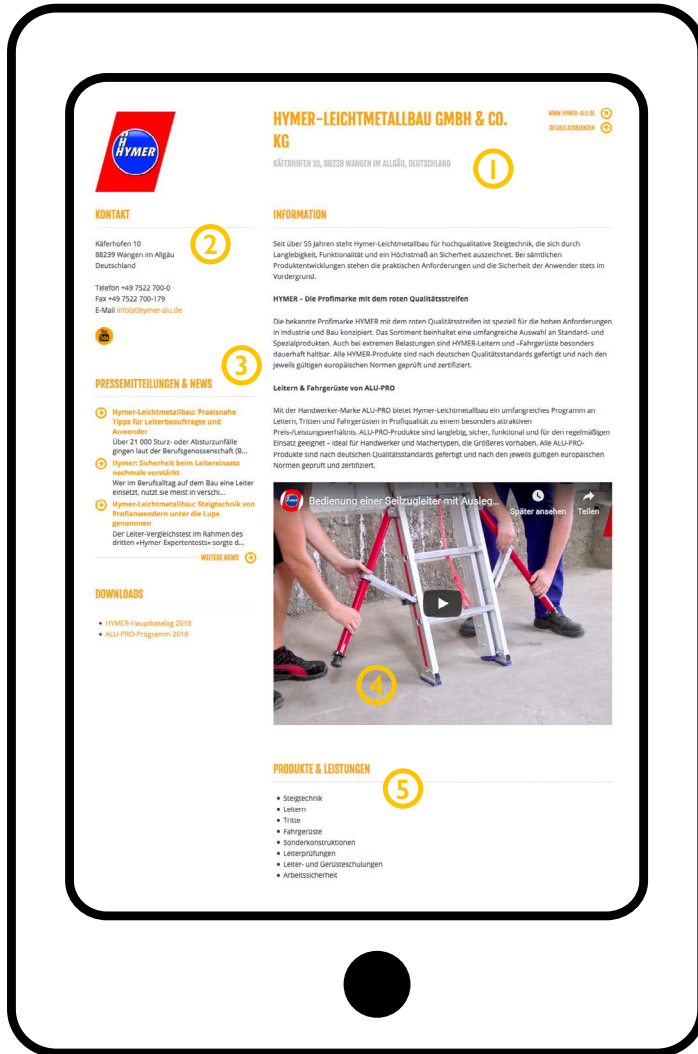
HYMER

HYMER-LEICHTMETALLBAU GMBH & CO. KG

KÄFERHOFEN 10, 88239 WANGEN IM ALLGÄU, DEUTSCHLAND

WWW.HYMER-ALU.DE
DETAILS AUSBLENDEN

1

KONTAKT

2

Käferhofen 10
88239 Wangen im Allgäu
Deutschland

Telefon +49 7522 700-0
Fax +49 7522 700-179
E-Mail info(at)hymer-alu.de

3

PRESSEMITTEILUNGEN & NEWS

Hymer-Leichtmetallbau: Praxisnahe Tipps für Leiterbeauftragte und Anwender
Über 21 000 Sturz- oder Absturzunfälle gingen laut der Berufsgenossenschaft (B...

Hymer: Sicherheit beim Leitereinsatz nachmals verstärkt
Wer im Berufsalltag auf dem Bau eine Leiter einsetzt, nutzt sie meist in verschi...

Hymer-Leichtmetallbau: Steigtechnik von Profianwendern unter die Lupe genommen
Der Leiter-Vergleichstest im Rahmen des dritten »Hymer Expertentest« sorgte d...

WEITERE NEWS

DOWNLOADS

• HYMER-Hauptkatalog 2018
• ALU-PRO-Programm 2018

INFORMATION

Seit über 55 Jahren steht Hymer-Leichtmetallbau für hochqualitative Steigtechnik, die sich durch Langlebigkeit, Funktionalität und ein Höchstmaß an Sicherheit auszeichnet. Bei sämtlichen Produktentwicklungen stehen die praktischen Anforderungen und die Sicherheit der Anwender stets im Vordergrund.

HYMER – Die Profimarke mit dem roten Qualitätsstreifen

Die bekannte Profimarke HYMER mit dem roten Qualitätsstreifen ist speziell für die hohen Anforderungen in Industrie und Bau konzipiert. Das Sortiment beinhaltet eine umfangreiche Auswahl an Standard- und Spezialprodukten. Auch bei extremen Belastungen sind HYMER-Leitern und -Fahrgerüste besonders dauerhaft haltbar. Alle HYMER-Produkte sind nach deutschen Qualitätsstandards gefertigt und nach den jeweils gültigen europäischen Normen geprüft und zertifiziert.

Leitern & Fahrgerüste von ALU-PRO

Mit der Handwerker-Marke ALU-PRO bietet Hymer-Leichtmetallbau ein umfangreiches Programm an Leitern, Tritten und Fahrgerüsten in Profiqualität zu einem besonders attraktiven Preis-/Leistungsverhältnis. ALU-PRO-Produkte sind langlebig, sicher, funktional und für den regelmäßigen Einsatz geeignet – ideal für Handwerker und Machertypen, die Größeres vorhaben. Alle ALU-PRO-Produkte sind nach deutschen Qualitätsstandards gefertigt und nach den jeweils gültigen europäischen Normen geprüft und zertifiziert.

Bedienung einer Seilzugleiter mit Ausleg...
Später ansehen
Teilen

4

PRODUKTE & LEISTUNGEN

5

• Steigtechnik
• Leitern
• Tritte
• Fahrgerüste
• Sonderkonstruktionen
• Leiterprüfungen
• Leiter- und Gerüsteschulungen
• Arbeitssicherheit